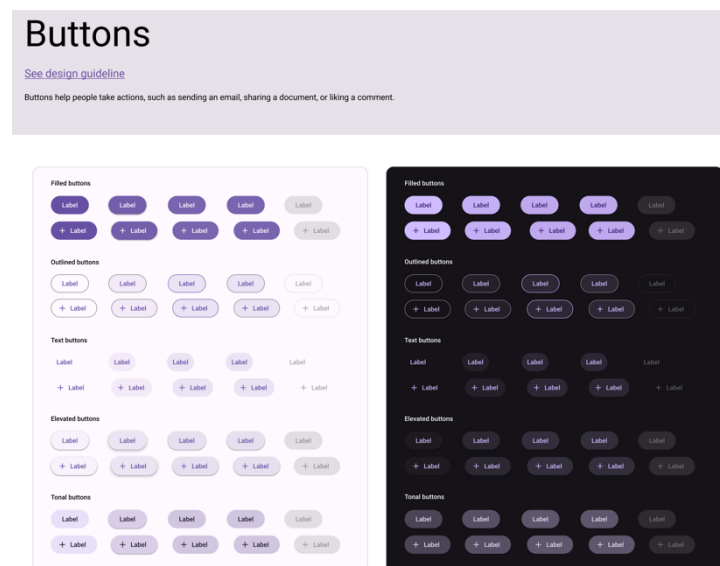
Buttons

See design guideline

Buttons help people take actions, such as sending an email, sharing a document, or liking a comment.

Filled buttons

Label Label Label Label Label

+ Label + Label + Label + Label + Label

Outlined buttons

Label Label Label Label Label

+ Label + Label + Label + Label + Label

Text buttons

Label Label Label Label Label

+ Label + Label + Label + Label + Label

Elevated buttons

Label Label Label Label Label

+ Label + Label + Label + Label + Label

Tonal buttons

Label Label Label Label Label

+ Label + Label + Label + Label + Label

Filled buttons

Label Label Label Label Label

+ Label + Label + Label + Label + Label

Outlined buttons

Label Label Label Label Label

+ Label + Label + Label + Label + Label

Text buttons

Label Label Label Label Label

+ Label + Label + Label + Label + Label

Elevated buttons

Label Label Label Label Label

+ Label + Label + Label + Label + Label

Tonal buttons

Label Label Label Label Label

+ Label + Label + Label + Label + Label